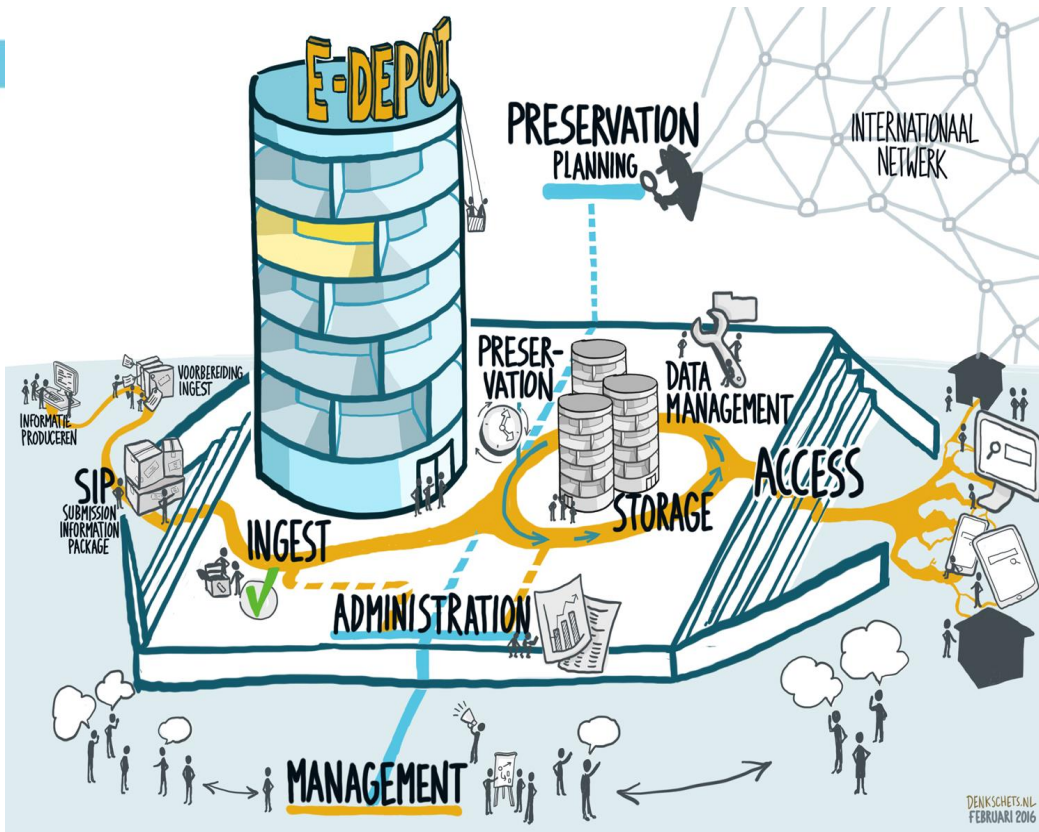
E-DEPOT

PRESERVATION PLANNING

INTERNATIONAAL NETWERK

VOORBEREIDING INGEST

INFORMATIE PRODUCEREN

SIP SUBMISSION INFORMATION PACKAGE

PRESERVATION

DATA MANAGEMENT

ACCESS

STORAGE

INGEST

ADMINISTRATION

MANAGEMENT

DENKSCHETS.NL FEBRUARI 2016